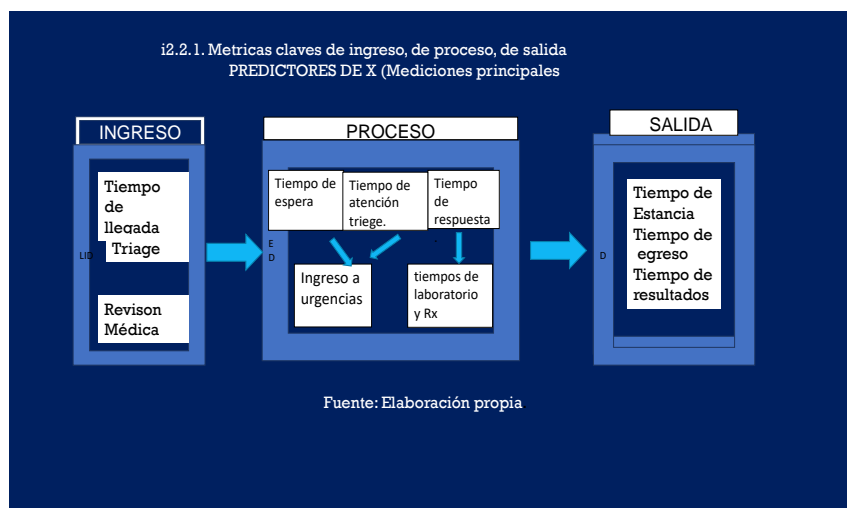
i2.2.1. Metricas claves de ingreso, de proceso, de salida
PREDICTORES DE X (Mediciones principales

INGRESO

Tiempo de llegada

Triage

LID

Revison Médica

PROCESO

Tiempo de espera

Tiempo de atención triege.

Tiempo de respuesta

E
D

Ingreso a urgencias

tiempos de laboratorio y Rx

SALIDA

D

Tiempo de Estancia
Tiempo de egreso
Tiempo de resultados

Fuente: Elaboración propia